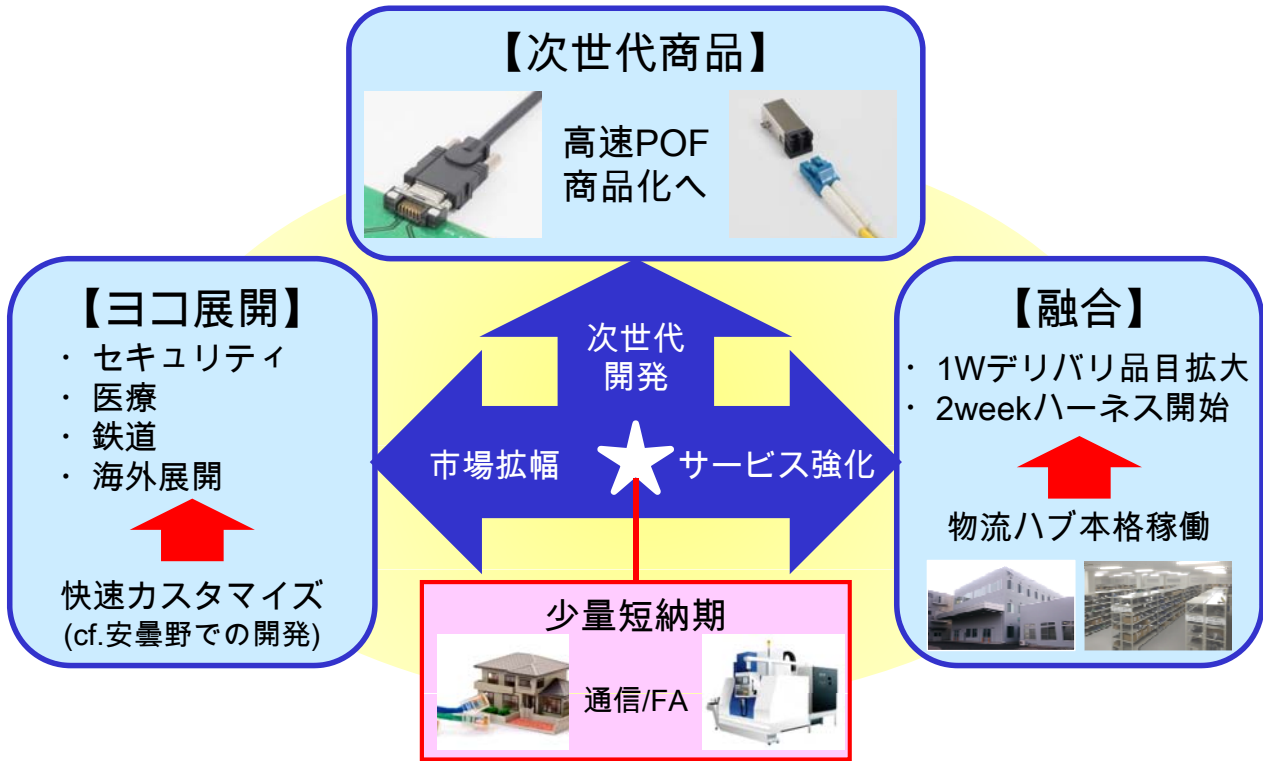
【次世代商品】

高速POF
商品化へ

【ヨコ展開】
・ セキュリティ
・ 医療
・ 鉄道
・ 海外展開

快速カスタマイズ
(cf.安曇野での開発)

次世代
開発

市場拡幅

サービス強化

【融合】
・ 1Wデリバリ品目拡大
・ 2weekハーネス開始

物流ハブ本格稼働

少量短納期

通信/FA